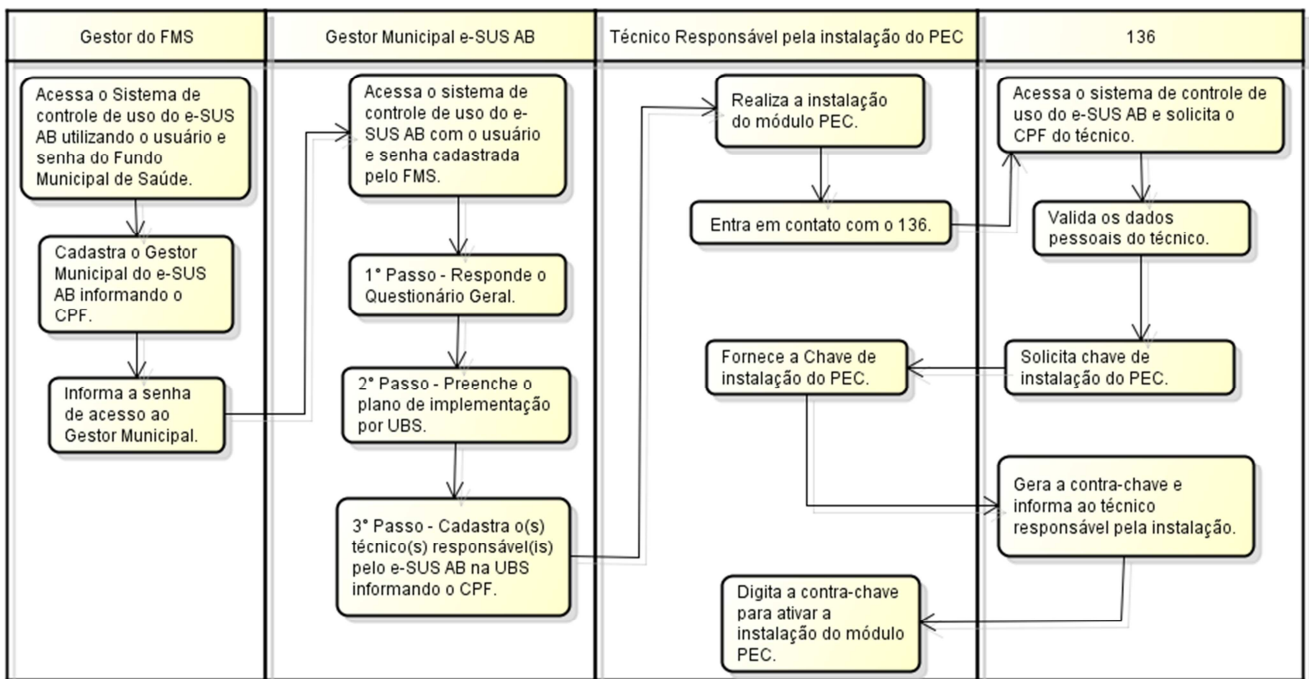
Gestor do FMS

Gestor Municipal e-SUS AB

Técnico Responsável pela instalação do PEC

136

Acessa o Sistema de controle de uso do e-SUS AB utilizando o usuário e senha do Fundo Municipal de Saúde.

Cadastra o Gestor Municipal do e-SUS AB informando o CPF.

Informa a senha de acesso ao Gestor Municipal.

Acessa o sistema de controle de uso do e-SUS AB com o usuário e senha cadastrada pelo FMS.

1° Passo - Responde o Questionário Geral.

2° Passo - Preenche o plano de implementação por UBS.

3° Passo - Cadastra o(s) técnico(s) responsável(is) pelo e-SUS AB na UBS informando o CPF.

Realiza a instalação do módulo PEC.

Entra em contato com o 136.

Fornece a Chave de instalação do PEC.

Digita a contra-chave para ativar a instalação do módulo PEC.

Acessa o sistema de controle de uso do e-SUS AB e solicita o CPF do técnico.

Valida os dados pessoais do técnico.

Solicita chave de instalação do PEC.

Gera a contra-chave e informa ao técnico responsável pela instalação.